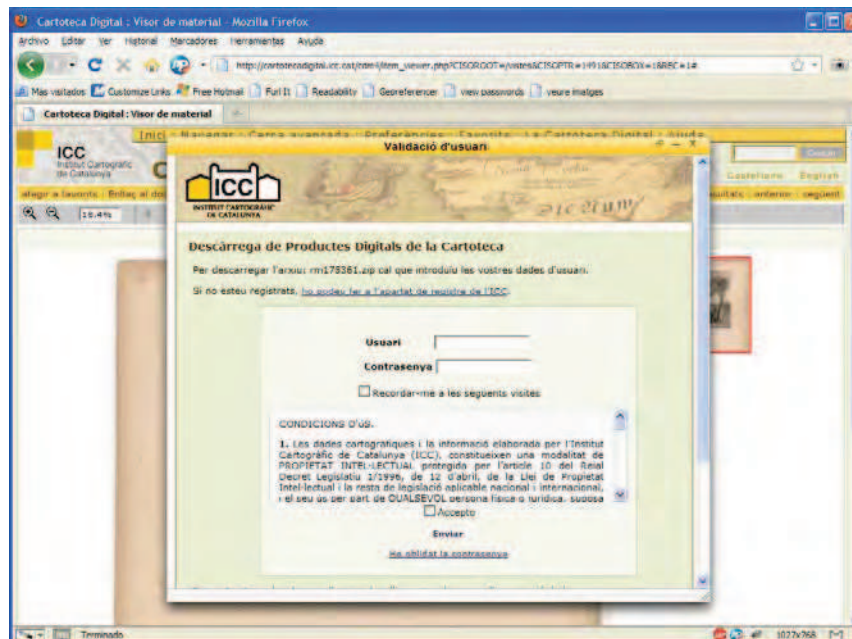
Cartoteca Digital : Visor de material - Mozilla Firefox

Archivo Editar Ver Historial Marcadores Herramientas Ayuda

http://cartotecadigital.icc.cat/cdm4/item_viewer.php?CISOROOT=/vistes&CISOPTR=1491&CISOBOX=1&REC=1#

Mas visitados Customize Links Free Hotmail Furl It Readability Georeferencer view passwords veure imatges

Cartoteca Digital : Visor de material

ICC Institut Cartogràfic de Catalunya

Inici : Navegar : Cerca avançada : Preferències : Favorits : La Cartoteca Digital : Ajuda

Castellano English

afegir a favorits : Enllaç al doc

resultats : anterior : següent

10.4%

Validació d'usuari

ICC INSTITUT CARTOGRÀFIC DE CATALUNYA

Descàrrega de Productes Digitals de la Cartoteca

Per descarregar l'arxiu: rm178361.zip cal que introduïu les vostres dades d'usuari.

Si no esteu registrats, ho podeu fer a l'apartat de registre de l'ICC.

Usuari

Contrasenya

Recordar-me a les següents visites

CONDICIONS D'ÚS.

1. Les dades cartogràfiques i la informació elaborada per l'Institut Cartogràfic de Catalunya (ICC), constitueixen una modalitat de PROPIETAT INTEL·LECTUAL protegida per l'article 10 del Reial Decret Legislatiu 1/1996, de 12 d'abril, de la Llei de Propietat Intel·lectual i la resta de legislació aplicable nacional i internacional, i el seu ús per part de QUALSEVOL persona física o jurídica, suposa

Accepto

Enviar

He oblidat la contrasenya

Terminado

1027x768